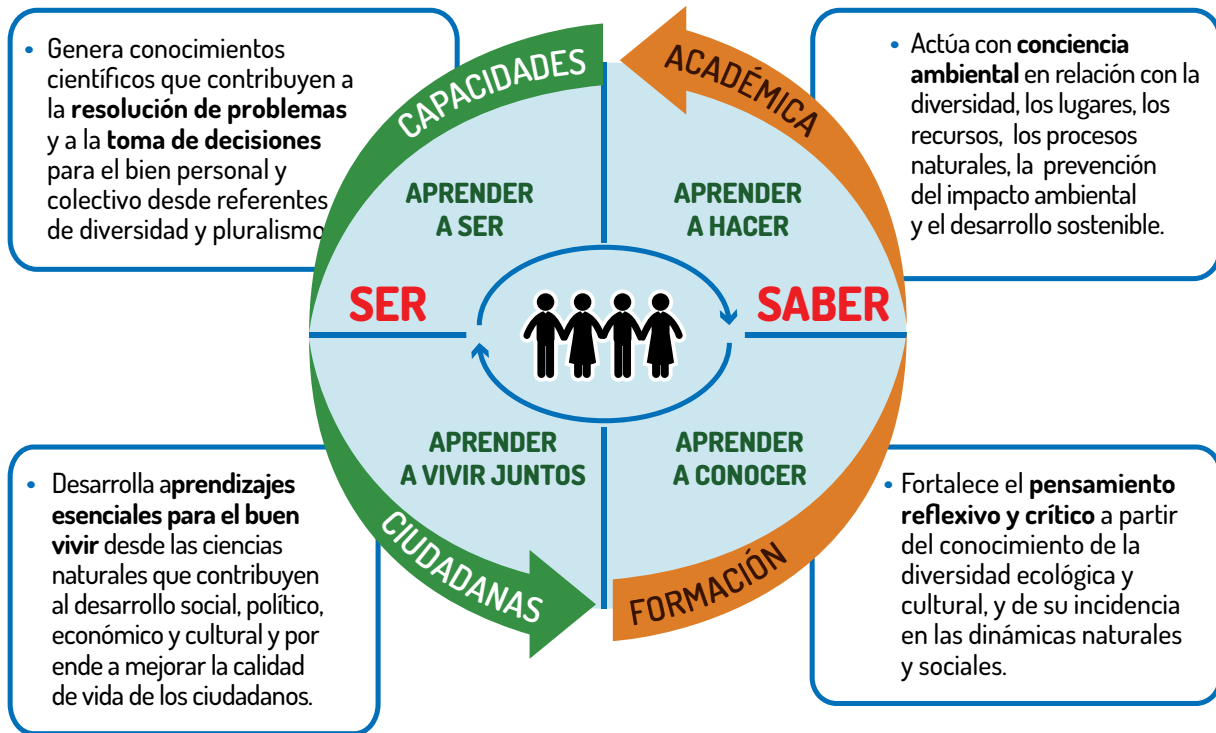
• Genera conocimientos científicos que contribuyen a la **resolución de problemas** y a la **toma de decisiones** para el bien personal y colectivo desde referentes de diversidad y pluralismo.

CAPACIDADES

ACADÉMICA

• Actúa con **conciencia ambiental** en relación con la diversidad, los lugares, los recursos, los procesos naturales, la prevención del impacto ambiental y el desarrollo sostenible.

APRENDER A SER

APRENDER A HACER

SER

SABER

APRENDER A VIVIR JUNTOS

APRENDER A CONOCER

• Desarrolla a**prendizajes esenciales para el buen vivir** desde las ciencias naturales que contribuyen al desarrollo social, político, económico y cultural y por ende a mejorar la calidad de vida de los ciudadanos.

CIUDADANAS

FORMACIÓN

• Fortalece el **pensamiento reflexivo y crítico** a partir del conocimiento de la diversidad ecológica y cultural, y de su incidencia en las dinámicas naturales y sociales.